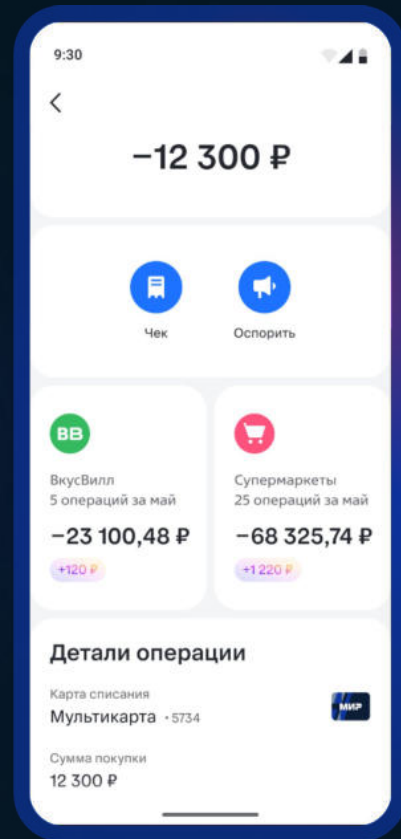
9:30

<

−12 300 ₽

Чек

Оспорить

ВВ

ВкусВилл
5 операций за май

−23 100,48 ₽

+120 ₽

Супермаркеты
25 операций за май

−68 325,74 ₽

+1 220 ₽

Детали операции

Карта списания

Мультикарта • 5734

МИР

Сумма покупки

12 300 ₽